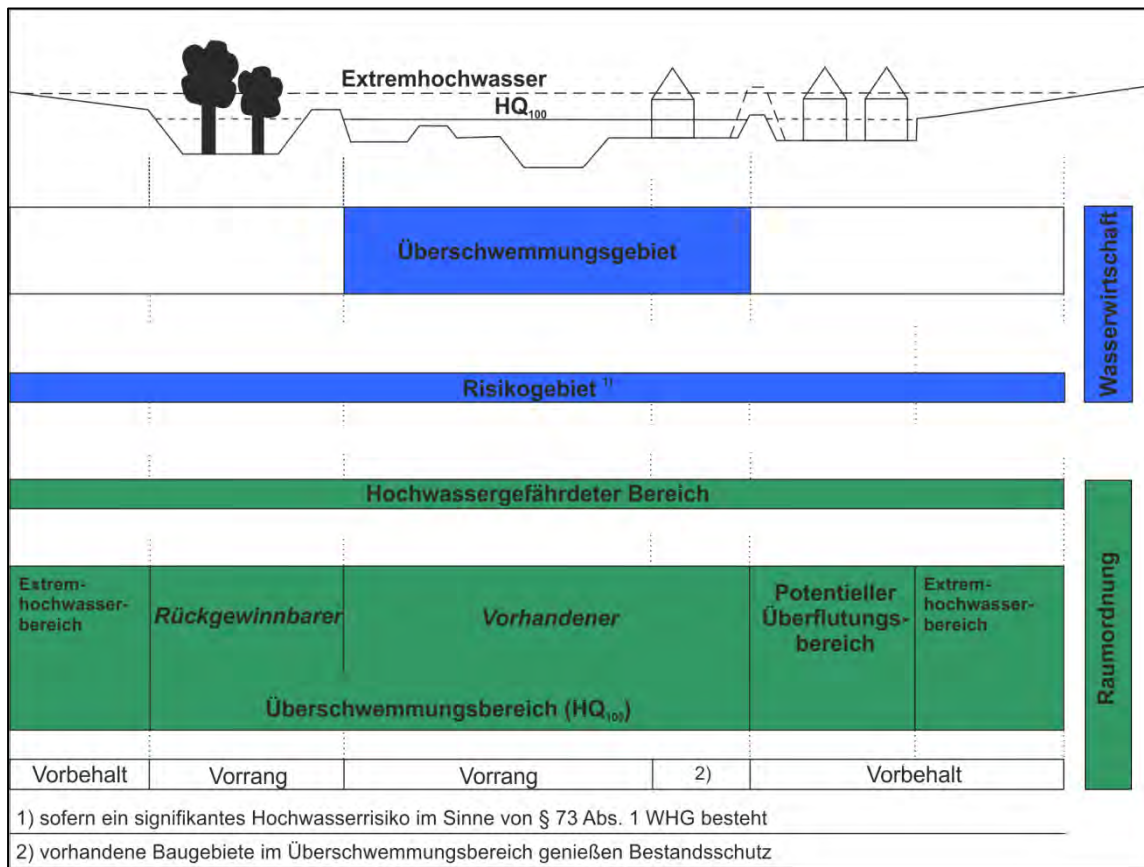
Extremhochwasser

$HQ_{100}$

Überschwemmungsgebiet

Wasserwirtschaft

Risikogebiet ¹⁾

Hochwassergefährdeter Bereich

Raumordnung

Extremhochwasserbereich

Rückgewinnbarer

Vorhandener

Potentieller Überflutungsbereich

Extremhochwasserbereich

Überschwemmungsbereich ($HQ_{100}$)

| Vorbehalt | Vorrang | Vorrang | 2) | Vorbehalt |
|---|---|---|---|---|

1) sofern ein signifikantes Hochwasserrisiko im Sinne von § 73 Abs. 1 WHG besteht

2) vorhandene Baugebiete im Überschwemmungsbereich genießen Bestandsschutz